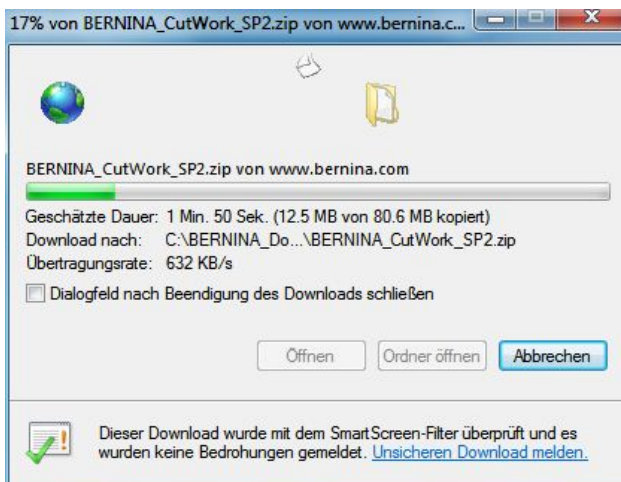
17% von BERNINA_CutWork_SP2.zip von www.bernina.c...

BERNINA_CutWork_SP2.zip von www.bernina.com

Geschätzte Dauer: 1 Min. 50 Sek. (12.5 MB von 80.6 MB kopiert)
Download nach: C:\BERNINA_Do...\BERNINA_CutWork_SP2.zip
Übertragungsrate: 632 KB/s

Dialogfeld nach Beendigung des Downloads schließen

Öffnen | Ordner öffnen | Abbrechen

Dieser Download wurde mit dem SmartScreen-Filter überprüft und es wurden keine Bedrohungen gemeldet. Unsicheren Download melden.